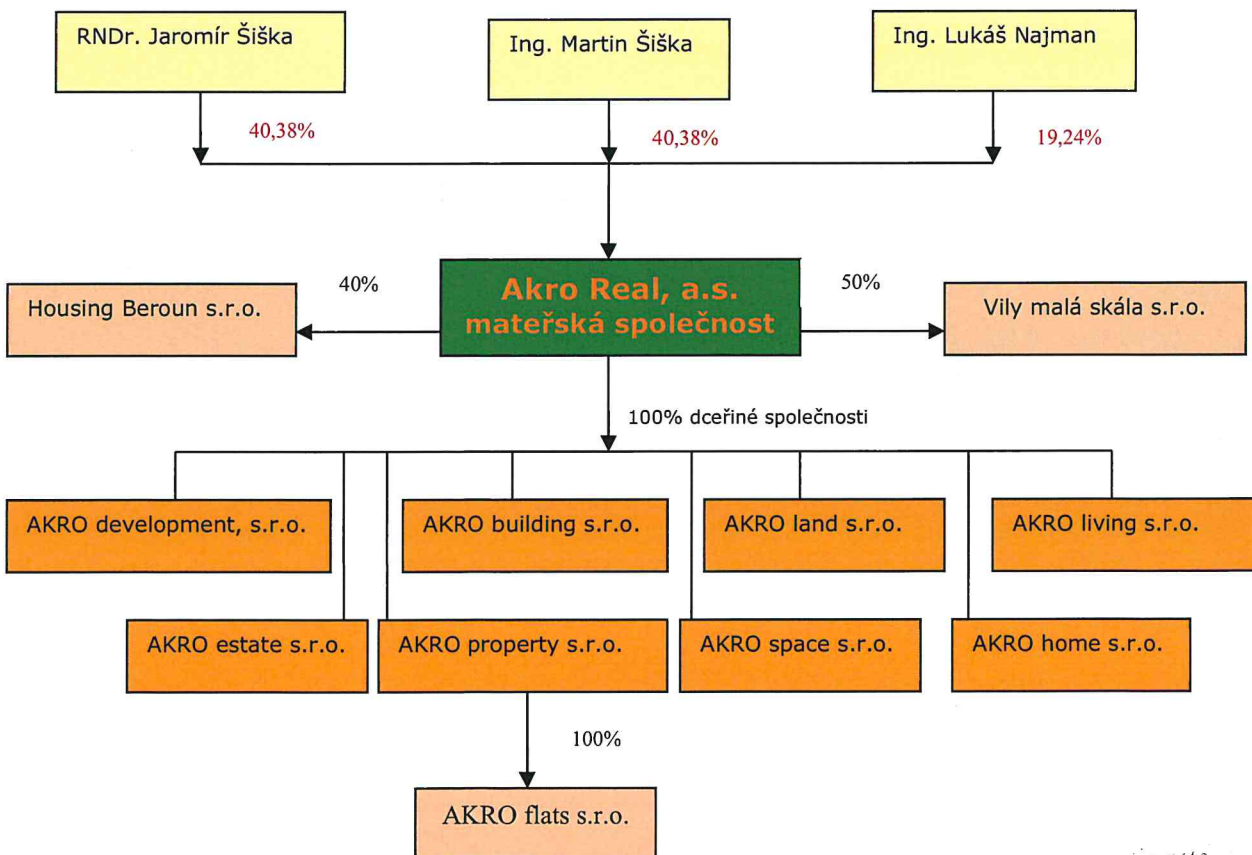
RNDr. Jaromír Šiška

Ing. Martin Šiška

Ing. Lukáš Najman

40,38%

40,38%

19,24%

40%

Akro Real, a.s.
mateřská společnost

50%

Housing Beroun s.r.o.

Vily malá skála s.r.o.

100% dceřiné společnosti

AKRO development, s.r.o.

AKRO building s.r.o.

AKRO land s.r.o.

AKRO living s.r.o.

AKRO estate s.r.o.

AKRO property s.r.o.

AKRO space s.r.o.

AKRO home s.r.o.

100%

AKRO flats s.r.o.

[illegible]